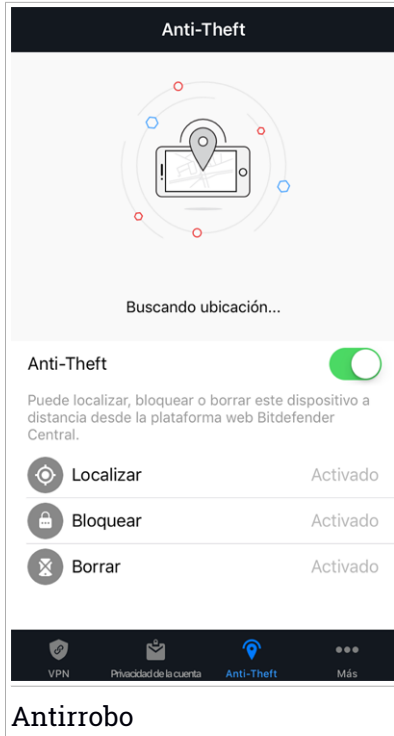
Anti-Theft

Buscando ubicación...

Anti-Theft

Puede localizar, bloquear o borrar este dispositivo a distancia desde la plataforma web Bitdefender Central.

Localizar Activado

Bloquear Activado

Borrar Activado

VPN Privacidad de la cuenta Anti-Theft Más

Antirrobo